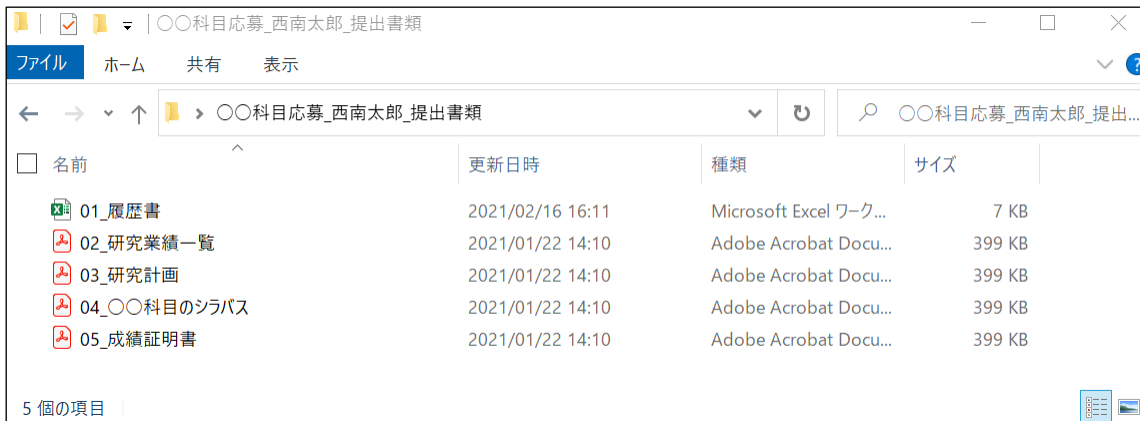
○○科目応募_西南太郎_提出書類

ファイル ホーム 共有 表示

○○科目応募_西南太郎_提出書類

○○科目応募_西南太郎_提出...

| 名前 | 更新日時 | 種類 | サイズ |
|---|---|---|---|
| 01_履歴書 | 2021/02/16 16:11 | Microsoft Excel ワーク... | 7 KB |
| 02_研究業績一覧 | 2021/01/22 14:10 | Adobe Acrobat Docu... | 399 KB |
| 03_研究計画 | 2021/01/22 14:10 | Adobe Acrobat Docu... | 399 KB |
| 04_○○科目のシラバス | 2021/01/22 14:10 | Adobe Acrobat Docu... | 399 KB |
| 05_成績証明書 | 2021/01/22 14:10 | Adobe Acrobat Docu... | 399 KB |

5 個の項目